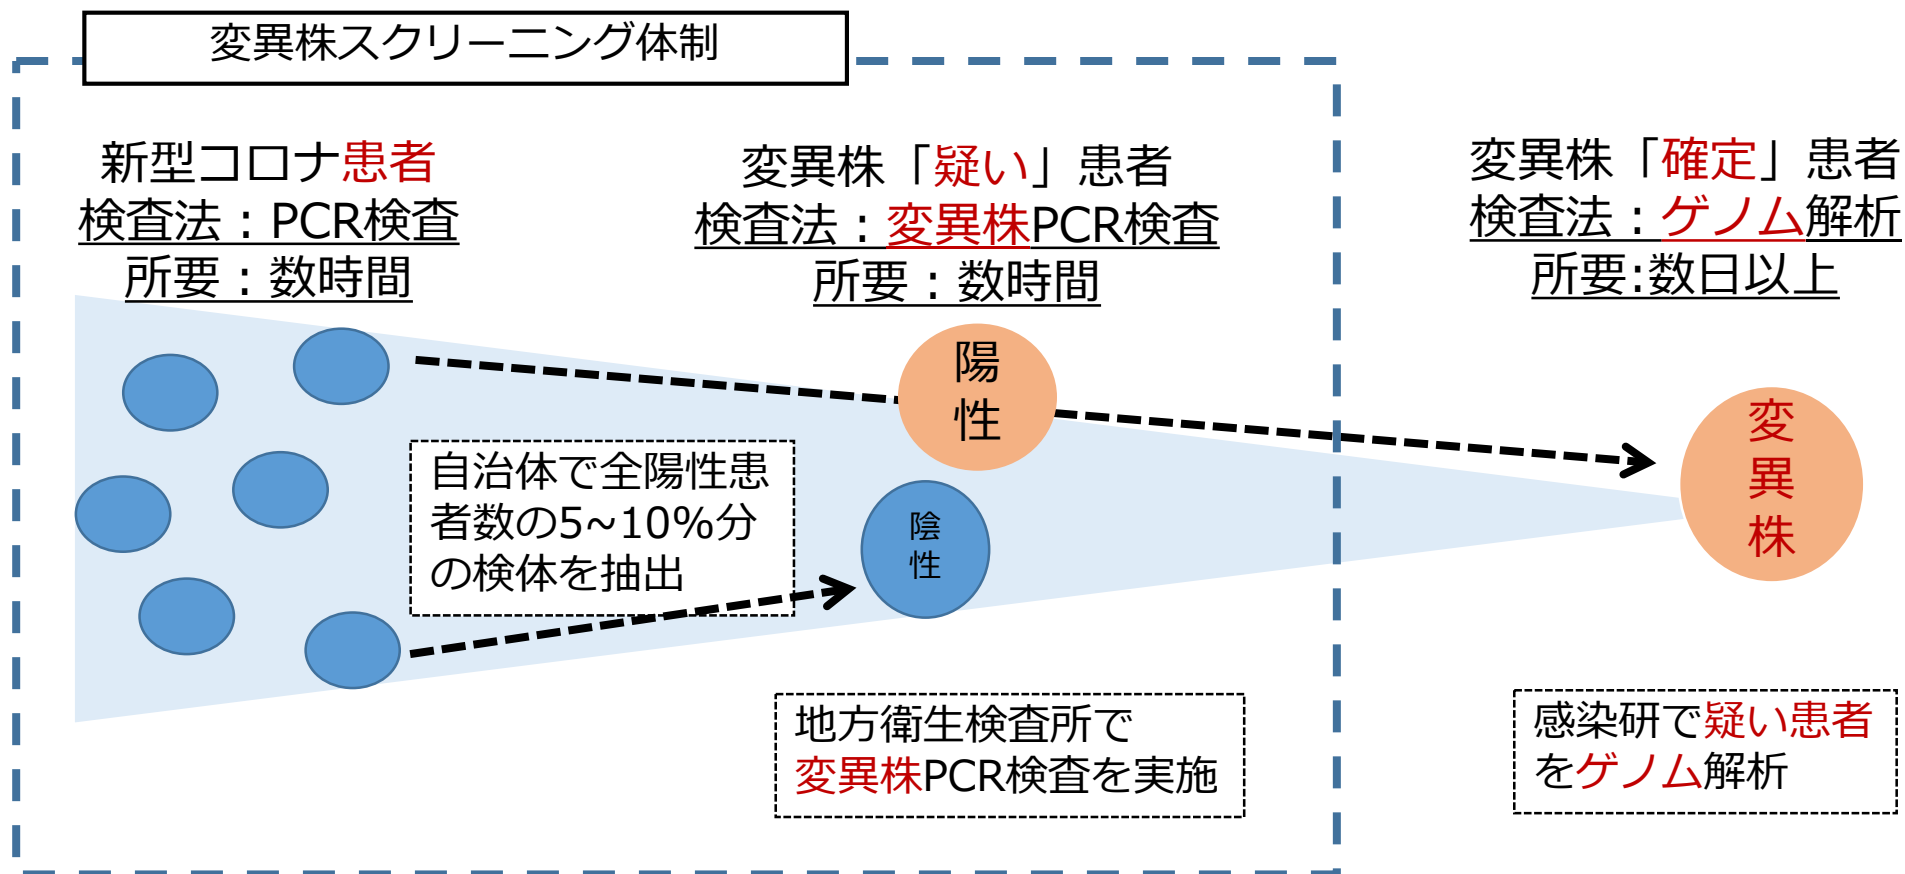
変異株スクリーニング体制

新型コロナ患者
検査法：PCR検査
所要：数時間

変異株「疑い」患者
検査法：変異株PCR検査
所要：数時間

変異株「確定」患者
検査法：ゲノム解析
所要:数日以上

陽性

自治体で全陽性患者数の5~10%分の検体を抽出

陰性

変異株

地方衛生検査所で
変異株PCR検査を実施

感染研で疑い患者
をゲノム解析